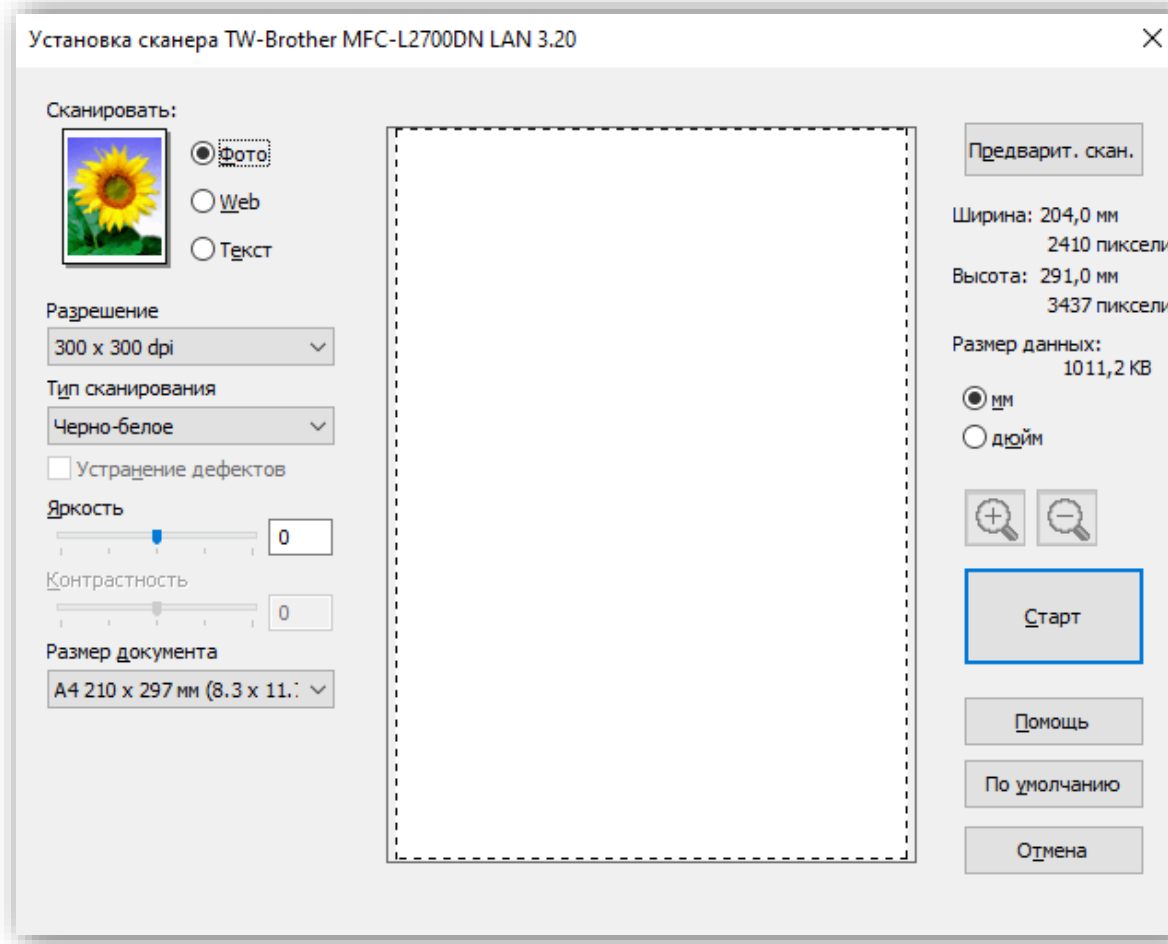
Установка сканера TW-Brother MFC-L2700DN LAN 3.20

×

Сканировать:

Фото

Web

Текст

Разрешение

300 x 300 dpi

Тип сканирования

Черно-белое

Устранение дефектов

Яркость

0

Контрастность

0

Размер документа

A4 210 x 297 мм (8.3 x 11.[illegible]

Предварит. скан.

Ширина: 204,0 мм
2410 пиксели

Высота: 291,0 мм
3437 пиксели

Размер данных:
1011,2 KB

мм

дюйм

Старт

Помощь

По умолчанию

Отмена